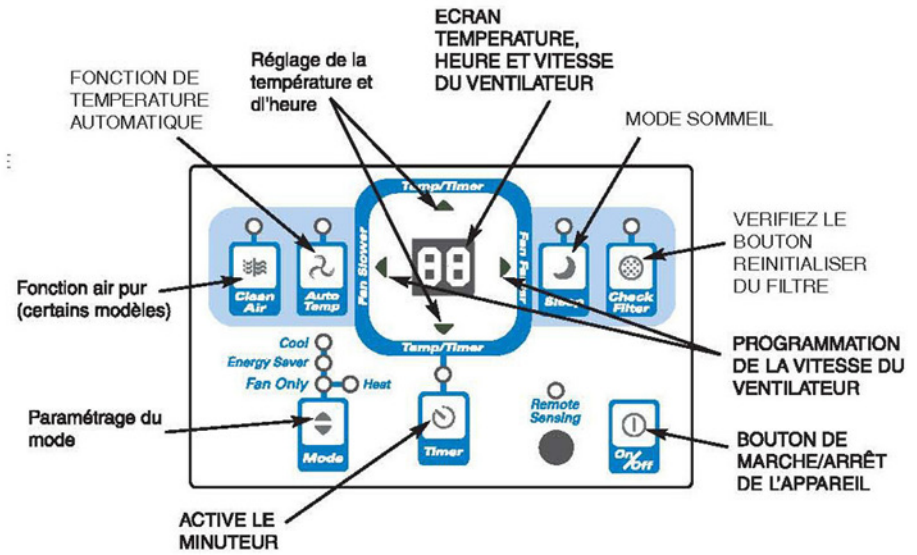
ECRAN TEMPERATURE, HEURE ET VITESSE DU VENTILATEUR

Réglage de la température et dl'heure

FONCTION DE TEMPERATURE AUTOMATIQUE

MODE SOMMEIL

Temp/Timer

Fan Slower

Fan Faster

88

Clean Air

Auto Temp

Sleep

Check Filter

VERIFIEZ LE BOUTON REINITIALISER DU FILTRE

Fonction air pur (certains modèles)

Temp/Timer

Cool

Energy Saver

Fan Only

Heat

PROGRAMMATION DE LA VITESSE DU VENTILATEUR

Paramétrage du mode

Mode

Timer

Remote Sensing

On/Off

BOUTON DE MARCHE/ARRÊT DE L'APPAREIL

ACTIVE LE MINUTEUR